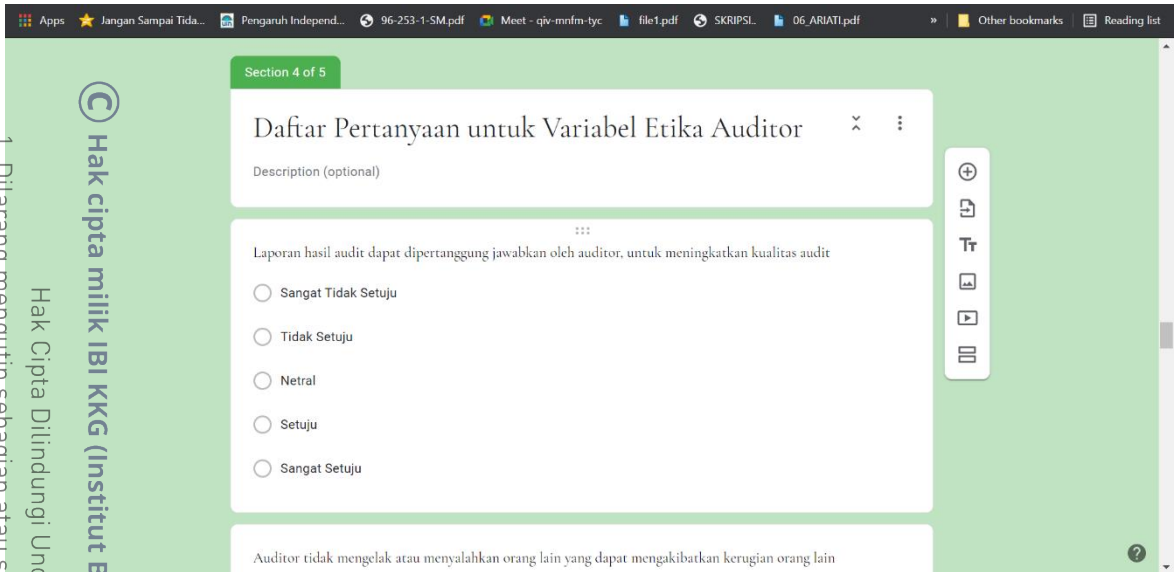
Apps Jangan Sampai Tida... Pengaruh Independ... 96-253-1-SM.pdf Meet - qiv-mnfm-tyc file1.pdf SKRIPSI. 06_ARIATI.pdf » Other bookmarks Reading list

© Hak cipta milik IBI KKG (Institut B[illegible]

Hak Cipta Dilindungi Und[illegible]

1. Dilarang mengutip sebagian atau s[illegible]

Section 4 of 5

Daftar Pertanyaan untuk Variabel Etika Auditor

Description (optional)

Laporan hasil audit dapat dipertanggung jawabkan oleh auditor, untuk meningkatkan kualitas audit

Sangat Tidak Setuju

Tidak Setuju

Netral

Setuju

Sangat Setuju

Auditor tidak mengelak atau menyalahkan orang lain yang dapat mengakibatkan kerugian orang lain

Tт

?